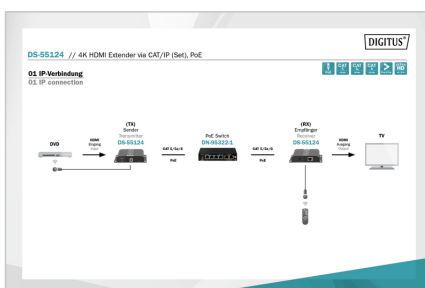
DIGITUS®

DS-55124 // 4K HDMI Extender via CAT/IP (Set), PoE

01 IP-Verbindung
01 IP connection

DVD

HDMI Eingang Input

(TX)
Sender
Transmitter
DS-55124

CAT 5/5e/6

PoE

PoE Switch
DN-95322-1

CAT 5/5e/6

PoE

(RX)
Empfänger
Receiver
DS-55124

HDMI Ausgang Output

TV